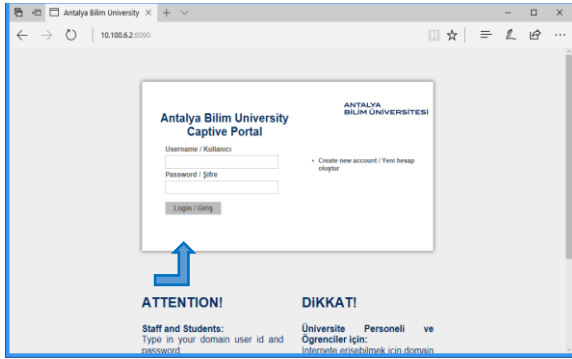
Antalya Bilim University ×

10.100.6.2:8090

Antalya Bilim University Captive Portal

ANTALYA BİLİM ÜNİVERSİTESİ

Username / Kullanıcı

Password / Şifre

Login / Giriş

• Create new account / Yeni hesap oluştur

ATTENTION!

Staff and Students:
Type in your domain user id and password

DİKKAT!

Üniversite Personeli ve Öğrenciler için:
Internete erişebilmek için domain